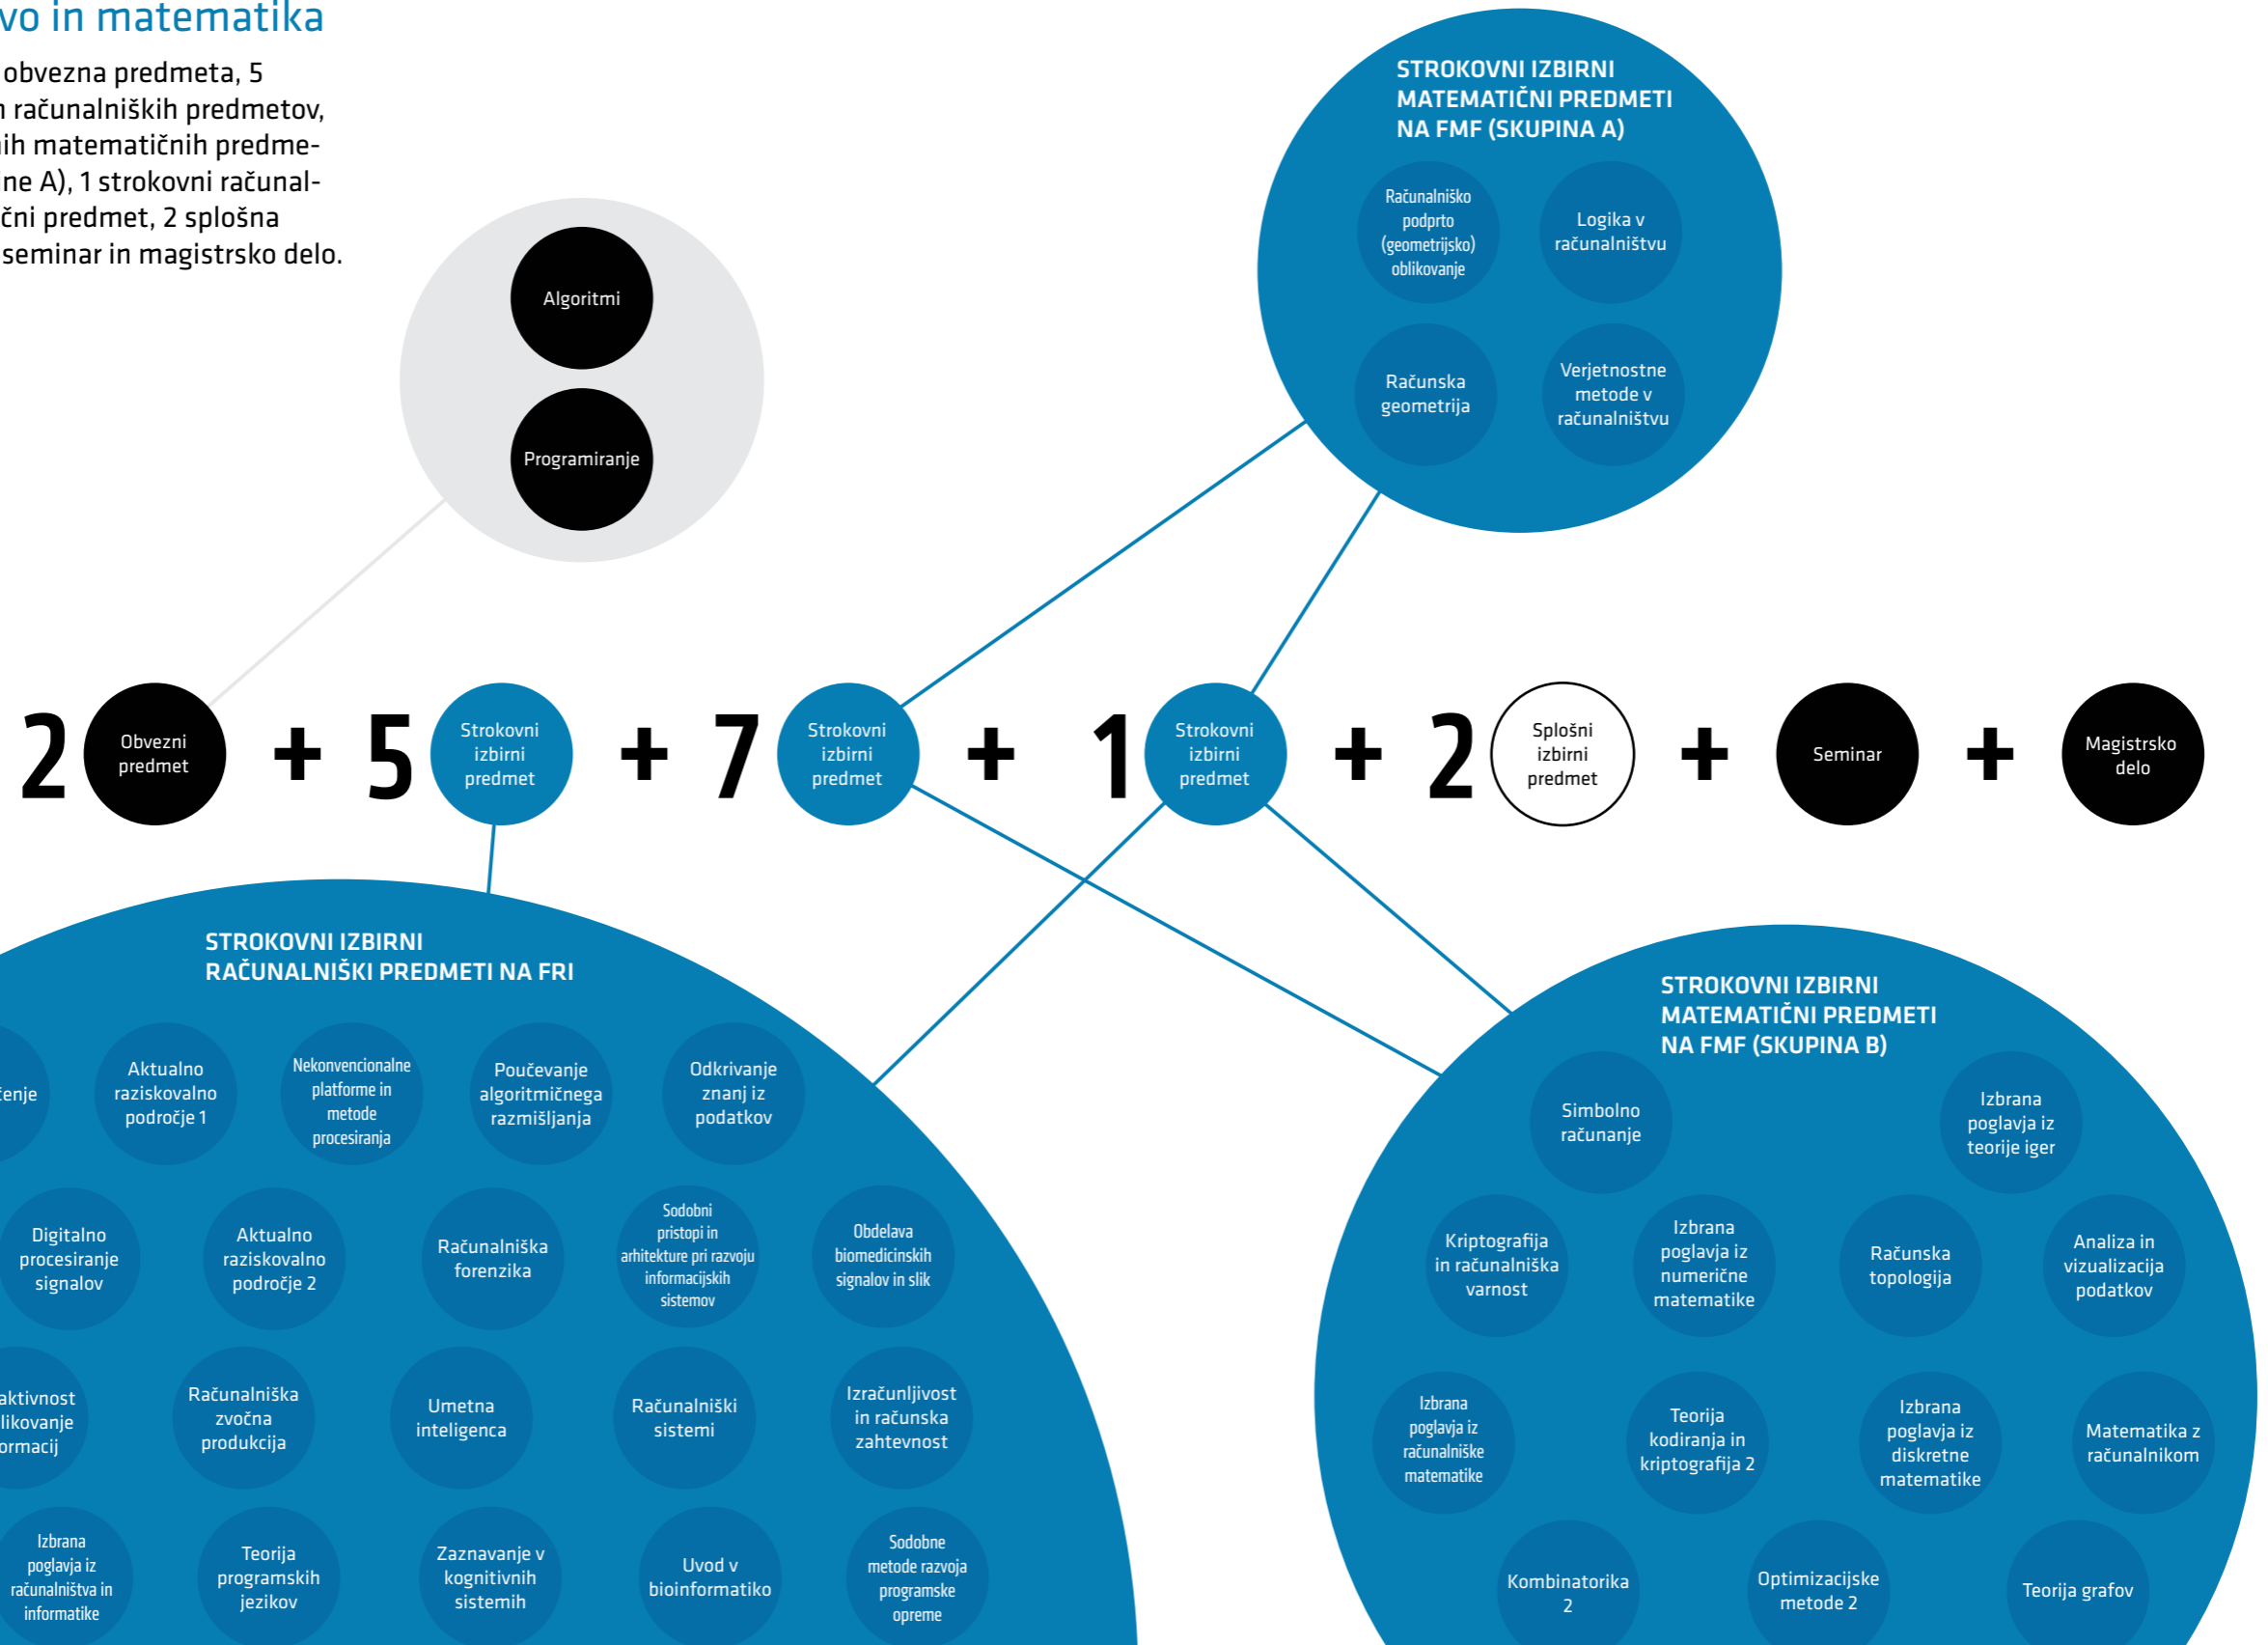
vo in matematika

obvezna predmeta, 5 računalniških predmetov, ih matematičnih predmeine A), 1 strokovni računalčni predmet, 2 splošna seminar in magistrsko delo.

Algoritmi

Programiranje

STROKOVNI IZBIRNI MATEMATIČNI PREDMETI NA FMF (SKUPINA A)

Računalniško podprto (geometrijsko) oblikovanje

Logika v računalništvu

Računska geometrija

Verjetnostne metode v računalništvu

2 Obvezni predmet + 5 Strokovni izbirni predmet + 7 Strokovni izbirni predmet + 1 Strokovni izbirni predmet + 2 Splošni izbirni predmet + Seminar + Magistrsko delo

STROKOVNI IZBIRNI RAČUNALNIŠKI PREDMETI NA FRI

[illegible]enje

Aktualno raziskovalno področje 1

Nekonvencionalne platforme in metode procesiranja

Poučevanje algoritmičnega razmišljanja

Odkrivanje znanj iz podatkov

Digitalno procesiranje signalov

Aktualno raziskovalno področje 2

Računalniška forenzika

Sodobni pristopi in arhitekture pri razvoju informacijskih sistemov

Obdelava biomedicinskih signalov in slik

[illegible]aktivnost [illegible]likovanje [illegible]ormacij

Računalniška zvočna produkcija

Umetna inteligenca

Računalniški sistemi

Izračunljivost in računska zahtevnost

Izbrana poglavja iz računalništva in informatike

Teorija programskih jezikov

Zaznavanje v kognitivnih sistemih

Uvod v bioinformatiko

Sodobne metode razvoja programske opreme

STROKOVNI IZBIRNI MATEMATIČNI PREDMETI NA FMF (SKUPINA B)

Simbolno računanje

Izbrana poglavja iz teorije iger

Kriptografija in računalniška varnost

Izbrana poglavja iz numerične matematike

Računska topologija

Analiza in vizualizacija podatkov

Izbrana poglavja iz računalniške matematike

Teorija kodiranja in kriptografija 2

Izbrana poglavja iz diskretne matematike

Matematika z računalnikom

Kombinatorika 2

Optimizacijske metode 2

Teorija grafov